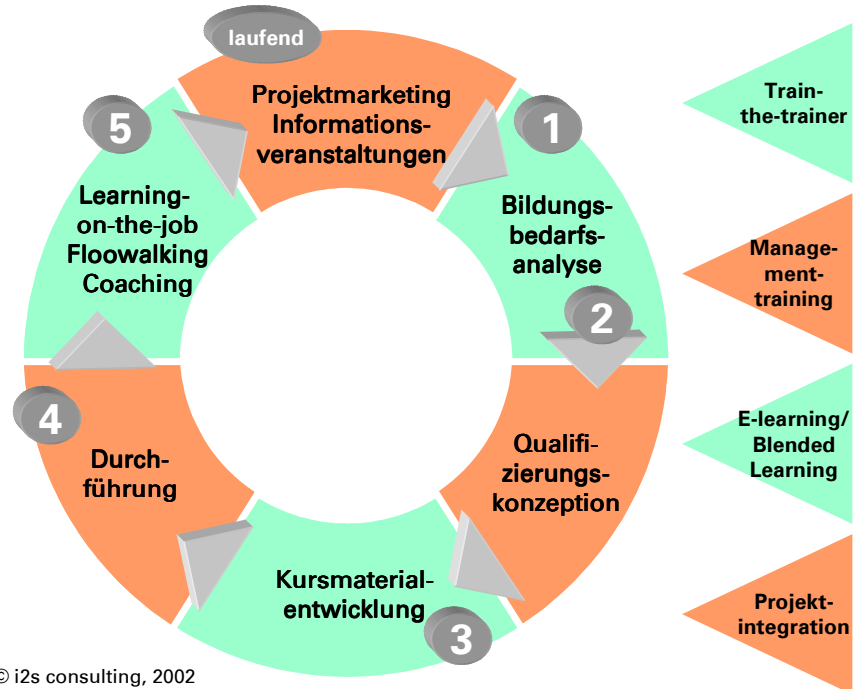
laufend

Projektmarketing Informationsveranstaltungen

1

Bildungsbedarfsanalyse

2

Qualifizierungskonzeption

3

Kursmaterialentwicklung

4

Durchführung

5

Learning-on-the-job Floowalking Coaching

Train-the-trainer

Management-training

E-learning/ Blended Learning

Projektintegration

© i2s consulting, 2002